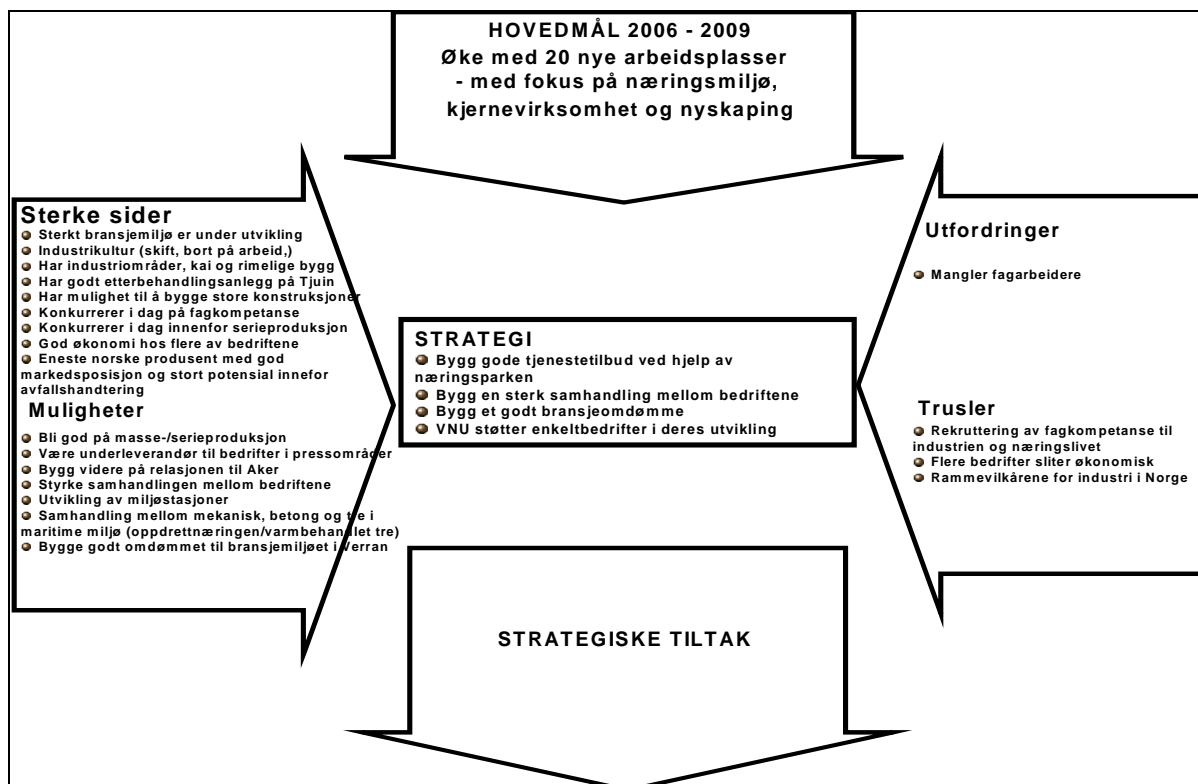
HOVEDMÅL 2006 - 2009
Øke med 20 nye arbeidsplasser
- med fokus på næringsmiljø, kjernevirksomhet og nyskaping

Sterke sider
Sterkt bransjemiljø er under utvikling
Industrikultur (skift, bort på arbeid,)
Har industriområder, kai og rimelige bygg
Har godt etterbehandlingsanlegg på Tjuin
Har mulighet til å bygge store konstruksjoner
Konkurrerer i dag på fagkompetanse
Konkurrerer i dag innenfor serieproduksjon
God økonomi hos flere av bedriftene
Eneste norske produsent med god markedsposisjon og stort potensial innefor avfallshandtering

Muligheter
Bli god på masse-/serieproduksjon
Være underleverandør til bedrifter i pressområder
Bygg videre på relasjonen til Aker
Styrke samhandlingen mellom bedriftene
Utvikling av miljøstasjoner
Samhandling mellom mekanisk, betong og tre i maritime miljø (oppdrettnæringen/varmbehandlet tre)
Bygge godt omdømmet til bransjemiljøet i Verran

STRATEGI
Bygg gode tjenestetilbud ved hjelp av næringsparken
Bygg en sterk samhandling mellom bedriftene
Bygg et godt bransjeomdømme
VNU støtter enkeltbedrifter i deres utvikling

Utfordringer
Mangler fagarbeidere

Trusler
Rekruttering av fagkompetanse til industrien og næringslivet
Flere bedrifter sliter økonomisk
Rammevilkårene for industri i Norge

STRATEGISKE TILTAK